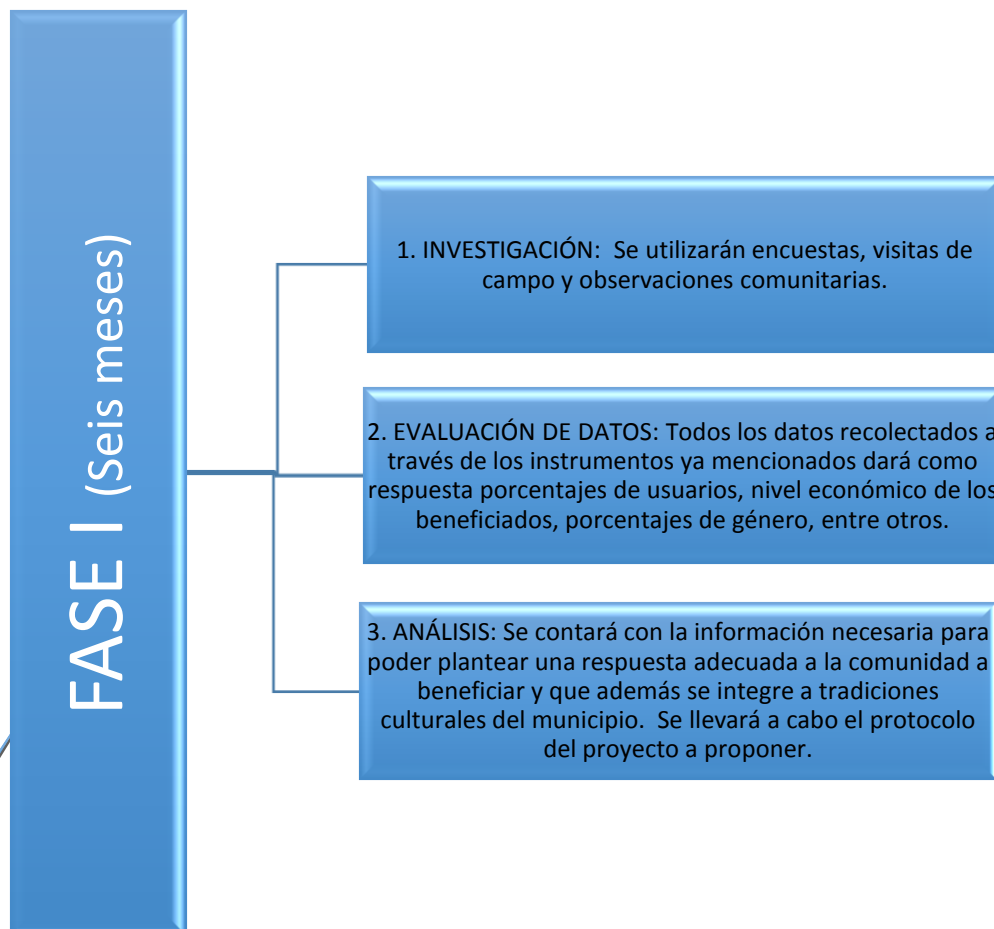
FASE I (Seis meses)

1. INVESTIGACIÓN: Se utilizarán encuestas, visitas de campo y observaciones comunitarias.

2. EVALUACIÓN DE DATOS: Todos los datos recolectados a través de los instrumentos ya mencionados dará como respuesta porcentajes de usuarios, nivel económico de los beneficiados, porcentajes de género, entre otros.

3. ANÁLISIS: Se contará con la información necesaria para poder plantear una respuesta adecuada a la comunidad a beneficiar y que además se integre a tradiciones culturales del municipio. Se llevará a cabo el protocolo del proyecto a proponer.